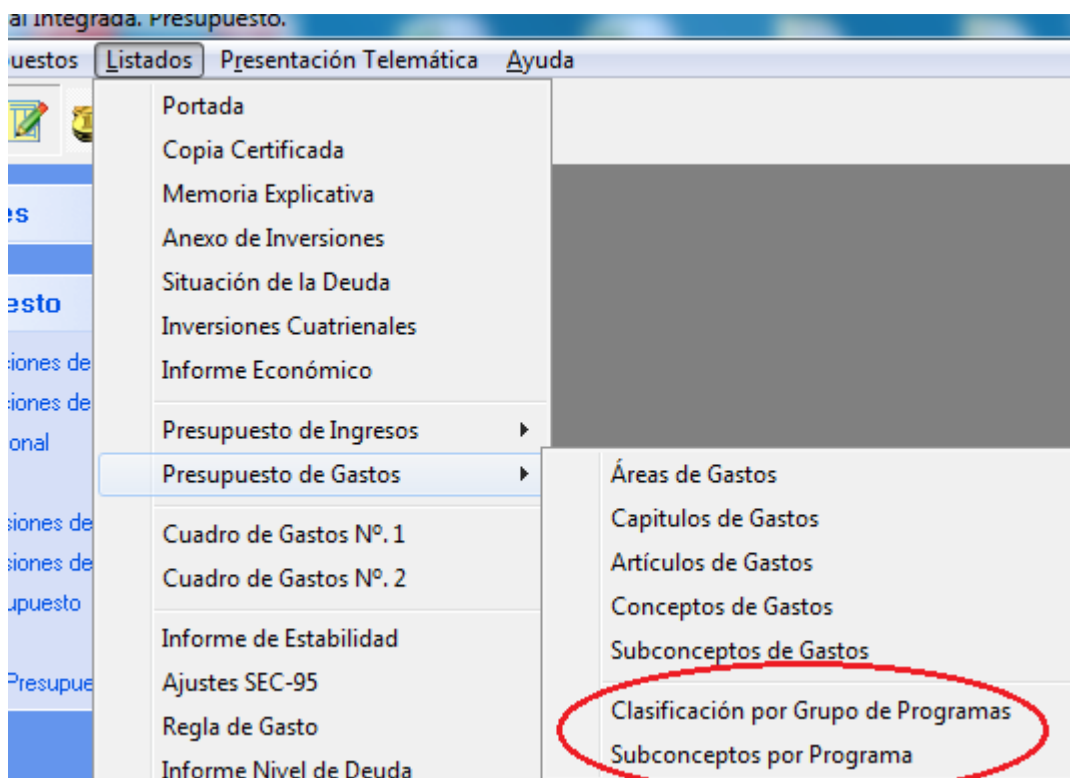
al Integrada. Presupuesto.

uestos Listados Presentación Telemática Ayuda

es

esto

iones de
iones de
onal

iones de
iones de
upuesto

Presupue

Portada
Copia Certificada
Memoria Explicativa
Anexo de Inversiones
Situación de la Deuda
Inversiones Cuatrienales
Informe Económico

Presupuesto de Ingresos
Presupuesto de Gastos

Cuadro de Gastos Nº. 1
Cuadro de Gastos Nº. 2

Informe de Estabilidad
Ajustes SEC-95
Regla de Gasto
Informe Nivel de Deuda

Áreas de Gastos
Capitulos de Gastos
Artículos de Gastos
Conceptos de Gastos
Subconceptos de Gastos

Clasificación por Grupo de Programas
Subconceptos por Programa